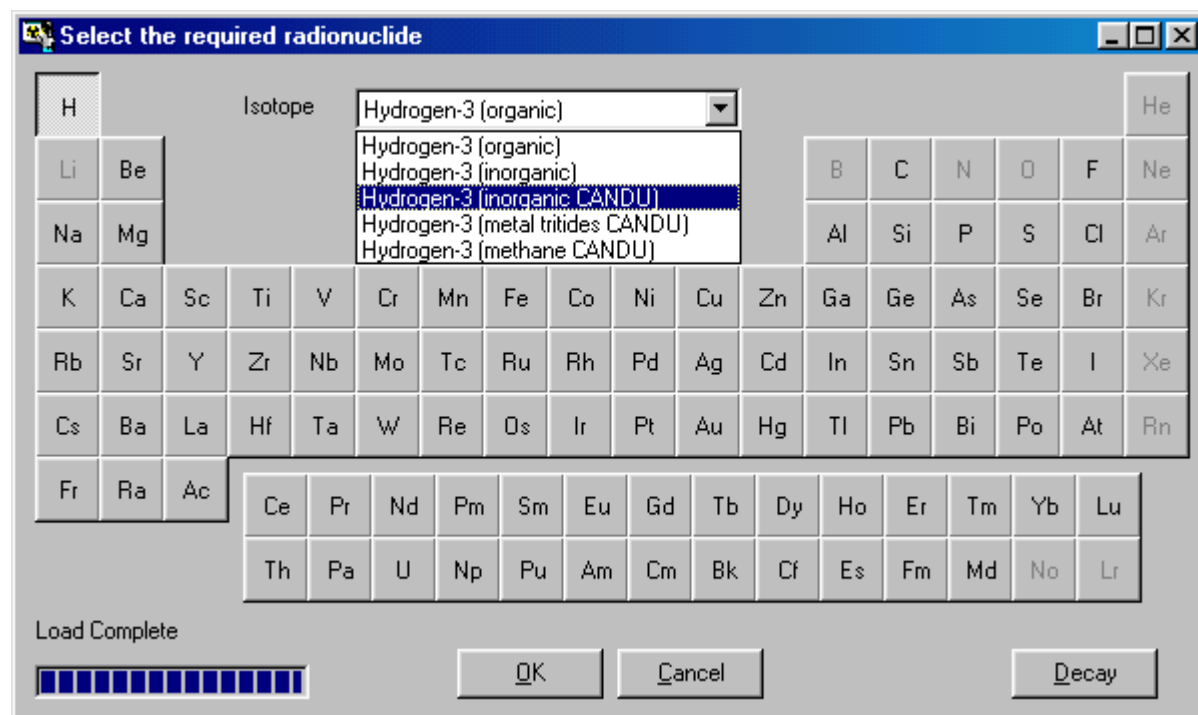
Select the required radionuclide

H

Isotope

Hydrogen-3 (organic)

Hydrogen-3 (organic)
Hydrogen-3 (inorganic)
Hydrogen-3 (inorganic CANDU)
Hydrogen-3 (metal tritides CANDU)
Hydrogen-3 (methane CANDU)

He

Li Be B C N O F Ne

Na Mg Al Si P S Cl Ar

K Ca Sc Ti V Cr Mn Fe Co Ni Cu Zn Ga Ge As Se Br Kr

Rb Sr Y Zr Nb Mo Tc Ru Rh Pd Ag Cd In Sn Sb Te I Xe

Cs Ba La Hf Ta W Re Os Ir Pt Au Hg Tl Pb Bi Po At Rn

Fr Ra Ac

Ce Pr Nd Pm Sm Eu Gd Tb Dy Ho Er Tm Yb Lu

Th Pa U Np Pu Am Cm Bk Cf Es Fm Md No Lr

Load Complete

OK Cancel Decay